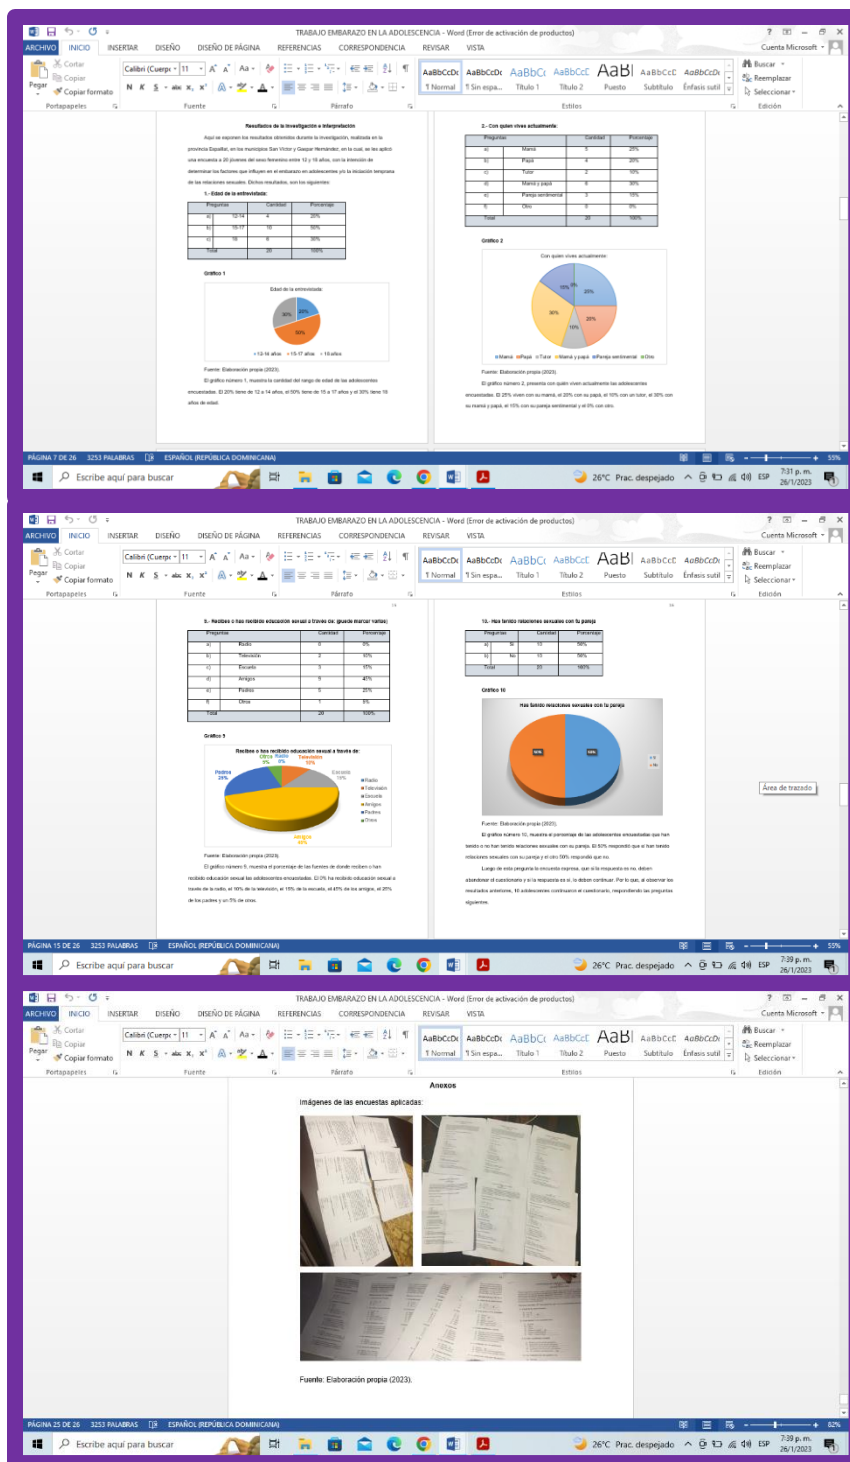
TRABAJO EMBARAZO EN LA ADOLESCENCIA - Word (Error de activación de productos)

ARCHIVO INICIO INSERTAR DISEÑO DISEÑO DE PÁGINA REFERENCIAS CORRESPONDENCIA REVISAR VISTA Cuenta Microsoft

Cortar Copiar Pegar Copiar formato Portapapeles Calibri (Cuerpo 11 Fuente Párrafo AaBbCcDc ¶ Normal ¶ Sin espa... Título 1 Título 2 Puesto Subtítulo Énfasis sutil Estilos Buscar Reemplazar Seleccionar Edición

Resultados de la investigación e interpretación

Aquí se exponen los resultados obtenidos durante la investigación, realizada en la provincia Espaillat, en los municipios San Víctor y Gaspar Hernández, en la cual, se les aplicó una encuesta a 20 jóvenes del sexo femenino entre 12 y 18 años, con la intención de determinar los factores que influyen en el embarazo en adolescentes y/o la iniciación temprana de las relaciones sexuales. Dichos resultados, son los siguientes:

1.- Edad de la entrevistada:

| Preguntas | | Cantidad | Porcentaje |
|---|---|---|---|
| a) | 12-14 | 4 | 20% |
| b) | 15-17 | 10 | 50% |
| c) | 18 | 6 | 30% |
| Total | | 20 | 100% |

Gráfico 1

Edad de la entrevistada

20% 50% 30%

■ 12-14 años ■ 15-17 años ■ 18 años

Fuente: Elaboración propia (2023).

El gráfico número 1, muestra la cantidad del rango de edad de las adolescentes encuestadas. El 20% tiene de 12 a 14 años, el 50% tiene de 15 a 17 años y el 30% tiene 18 años de edad.

2.- Con quien vives actualmente:

| Preguntas | | Cantidad | Porcentaje |
|---|---|---|---|
| a) | Mamá | 5 | 25% |
| b) | Papá | 4 | 20% |
| c) | Tutor | 2 | 10% |
| d) | Mamá y papá | 6 | 30% |
| e) | Pareja sentimental | 3 | 15% |
| f) | Otro | 0 | 0% |
| Total | | 20 | 100% |

Gráfico 2

Con quien vives actualmente

0% 25% 20% 10% 30% 15%

■ Mamá ■ Papá ■ Tutor ■ Mamá y papá ■ Pareja sentimental ■ Otro

Fuente: Elaboración propia (2023).

El gráfico número 2, presenta con quien viven actualmente las adolescentes encuestadas. El 25% viven con su mamá, el 20% con su papá, el 10% con un tutor, el 30% con su mamá y papá, el 15% con su pareja sentimental y el 0% con otro.

PÁGINA 7 DE 26 3253 PALABRAS ESPAÑOL (REPÚBLICA DOMINICANA) 55%

Escribe aquí para buscar 26°C Prac. despejado ESP 7:31 p. m. 26/1/2023

TRABAJO EMBARAZO EN LA ADOLESCENCIA - Word (Error de activación de productos)

9.- Recibes o has recibido educación sexual a través de: (puede marcar varias)

| Preguntas | | Cantidad | Porcentaje |
|---|---|---|---|
| a) | Radio | 0 | 0% |
| b) | Televisión | 2 | 10% |
| c) | Escuela | 3 | 15% |
| d) | Amigos | 8 | 40% |
| e) | Padres | 5 | 25% |
| f) | Otros | 1 | 5% |
| Total | | 20 | 100% |

Gráfico 9

Recibes o has recibido educación sexual a través de:

Otros 5% Radio 0% Televisión 10% Escuela 15% Padres 25% Amigos 40%

■ Radio ■ Televisión ■ Escuela ■ Amigos ■ Padres ■ Otros

Fuente: Elaboración propia (2023).

El gráfico número 9, muestra el porcentaje de las fuentes de donde reciben o han recibido educación sexual las adolescentes encuestadas. El 0% ha recibido educación sexual a través de la radio, el 10% de la televisión, el 15% de la escuela, el 40% de los amigos, el 25% de los padres y un 5% de otros.

10.- Has tenido relaciones sexuales con tu pareja

| Preguntas | | Cantidad | Porcentaje |
|---|---|---|---|
| a) | Si | 10 | 50% |
| b) | No | 10 | 50% |
| Total | | 20 | 100% |

Gráfico 10

Has tenido relaciones sexuales con tu pareja

50% 50%

■ Si ■ No

Área de trazado

Fuente: Elaboración propia (2023).

El gráfico número 10, muestra el porcentaje de las adolescentes encuestadas que han tenido o no han tenido relaciones sexuales con su pareja. El 50% respondió que sí han tenido relaciones sexuales con su pareja y el otro 50% respondió que no.

Luego de esta pregunta la encuesta expresa, que si la respuesta es no, deben abandonar el cuestionario y si la respuesta es sí, lo deben continuar. Por lo que, al observar los resultados anteriores, 10 adolescentes continuaron el cuestionario, respondiendo las preguntas siguientes.

PÁGINA 15 DE 26 3253 PALABRAS ESPAÑOL (REPÚBLICA DOMINICANA) 55%

Escribe aquí para buscar 26°C Prac. despejado ESP 7:39 p. m. 26/1/2023

TRABAJO EMBARAZO EN LA ADOLESCENCIA - Word (Error de activación de productos)

Anexos

Imágenes de las encuestas aplicadas:

Fuente: Elaboración propia (2023).

PÁGINA 25 DE 26 3253 PALABRAS ESPAÑOL (REPÚBLICA DOMINICANA) 82%

Escribe aquí para buscar 26°C Prac. despejado ESP 7:39 p. m. 26/1/2023